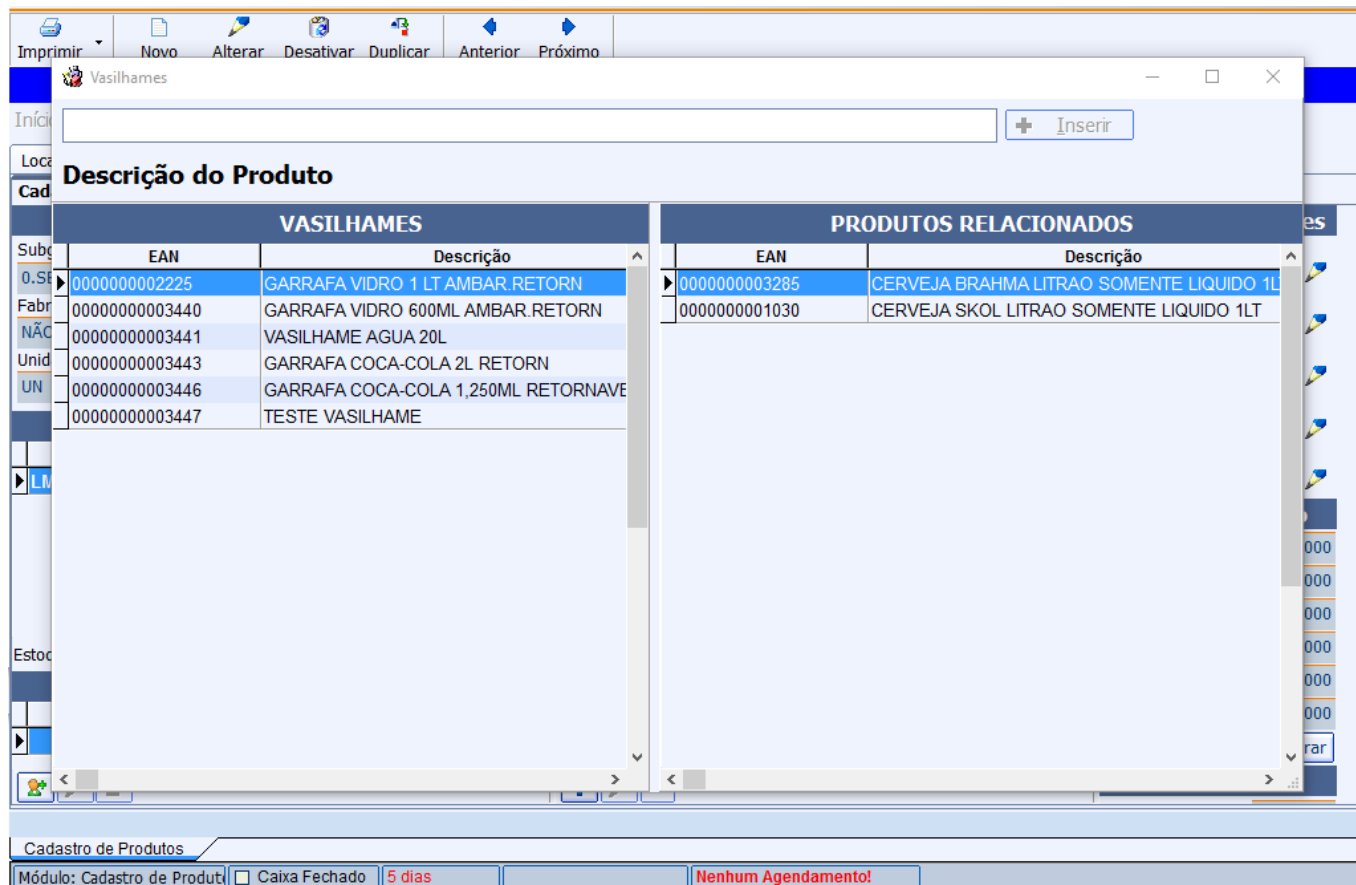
Imprimir Novo Alterar Desativar Duplicar Anterior Próximo

Vasilhames

Inserir

Descrição do Produto

VASILHAMES

| EAN | Descrição |
|---|---|
| 0000000002225 | GARRAFA VIDRO 1 LT AMBAR.RETORN |
| 00000000003440 | GARRAFA VIDRO 600ML AMBAR.RETORN |
| 00000000003441 | VASILHAME AGUA 20L |
| 00000000003443 | GARRAFA COCA-COLA 2L RETORN |
| 00000000003446 | GARRAFA COCA-COLA 1,250ML RETORNAVE |
| 00000000003447 | TESTE VASILHAME |

PRODUTOS RELACIONADOS

| EAN | Descrição |
|---|---|
| 0000000003285 | CERVEJA BRAHMA LITRAO SOMENTE LIQUIDO 1L |
| 0000000001030 | CERVEJA SKOL LITRAO SOMENTE LIQUIDO 1LT |

Cadastro de Produtos

Módulo: Cadastro de Produt | Caixa Fechado | 5 dias | Nenhum Agendamento!